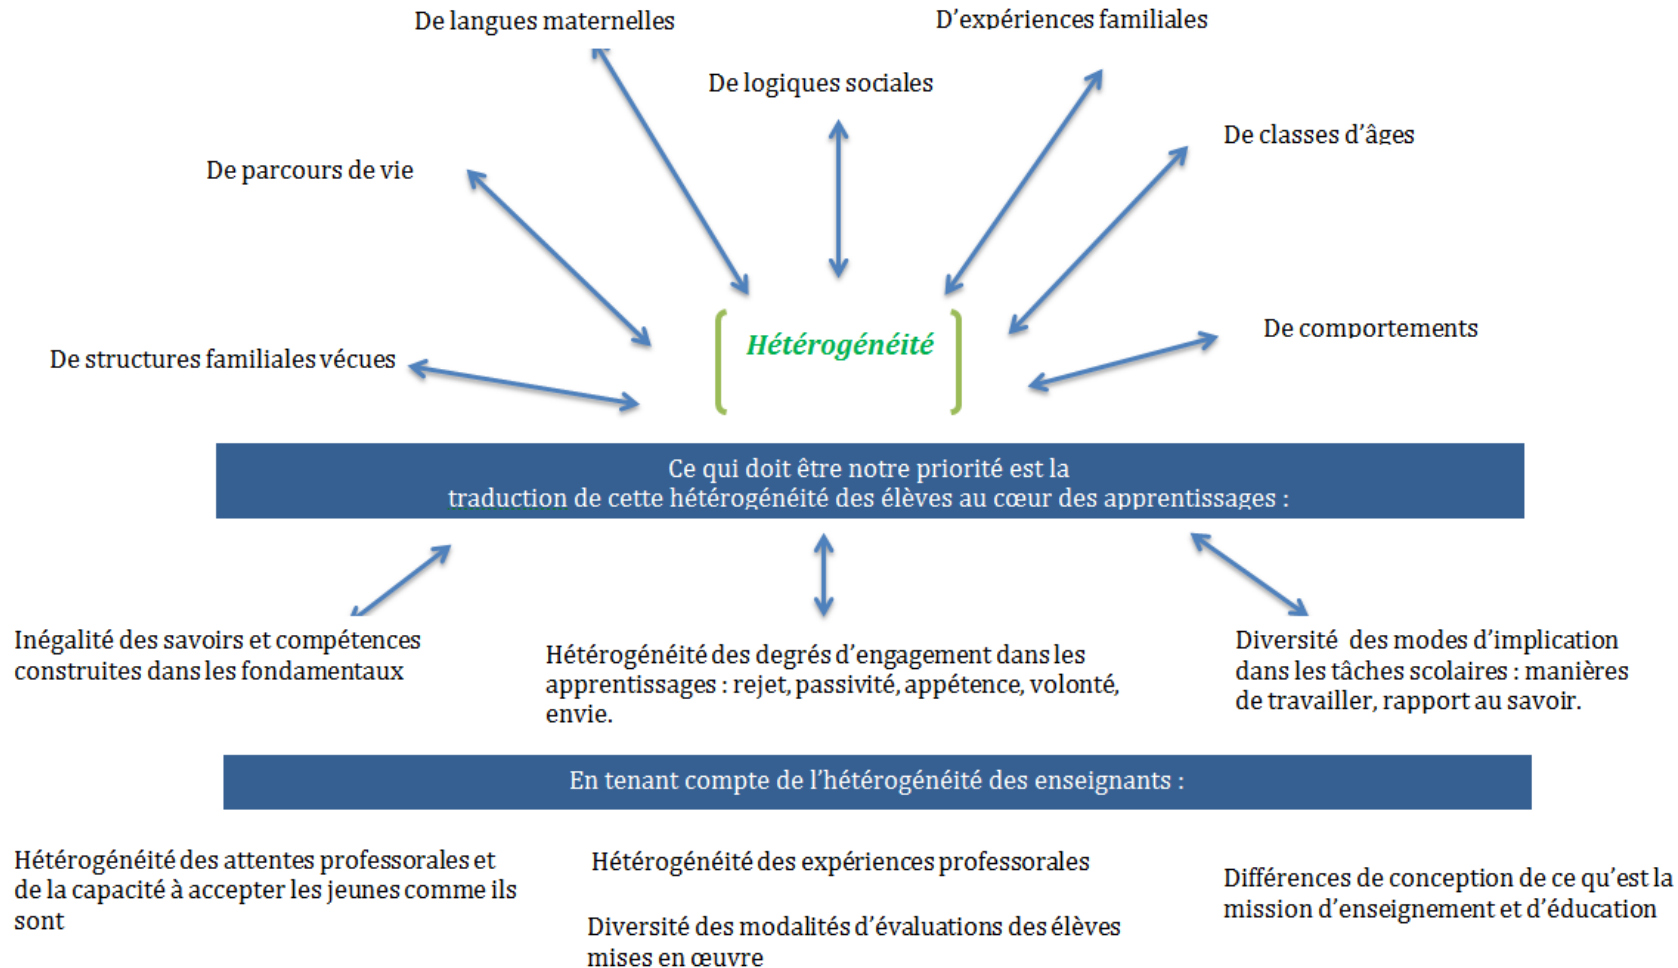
De langues maternelles

D'expériences familiales

De logiques sociales

De classes d'âges

De parcours de vie

De comportements

De structures familiales vécues

Hétérogénéité

Ce qui doit être notre priorité est la traduction de cette hétérogénéité des élèves au cœur des apprentissages :

Inégalité des savoirs et compétences construites dans les fondamentaux

Hétérogénéité des degrés d'engagement dans les apprentissages : rejet, passivité, appétence, volonté, envie.

Diversité des modes d'implication dans les tâches scolaires : manières de travailler, rapport au savoir.

En tenant compte de l'hétérogénéité des enseignants :

Hétérogénéité des attentes professorales et de la capacité à accepter les jeunes comme ils sont

Hétérogénéité des expériences professorales

Diversité des modalités d'évaluations des élèves mises en œuvre

Différences de conception de ce qu'est la mission d'enseignement et d'éducation